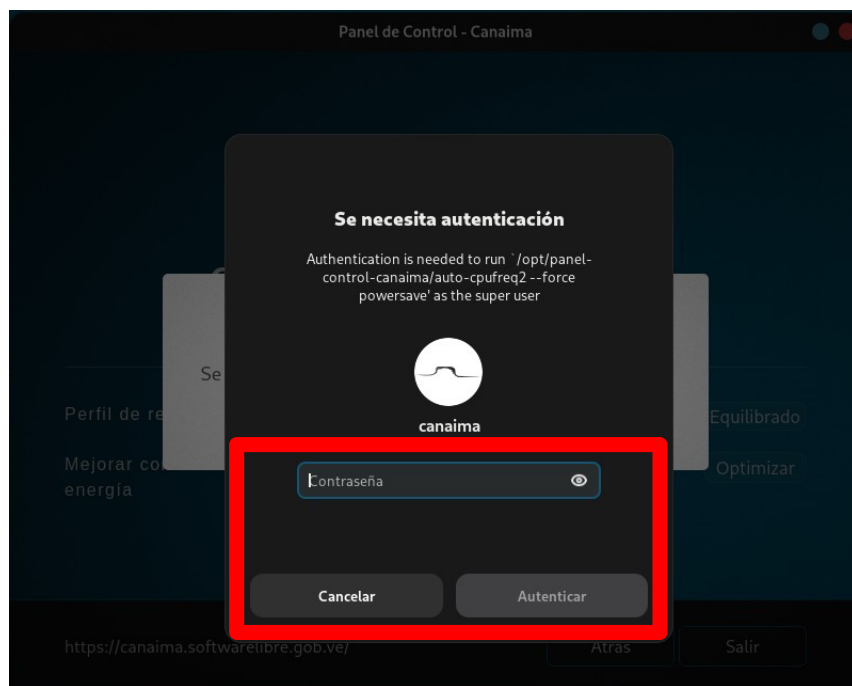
Panel de Control - Canaima

Se necesita autenticación

Authentication is needed to run `/opt/panel-control-canaima/auto-cpufreq2 --force powersave' as the super user

canaima

Contraseña

Cancelar

Autenticar

Se

Perfil de re

Equilibrado

Mejorar co

energía

Optimizar

https://canaima.softwarelibre.gob.ve/

Atrás

Salir